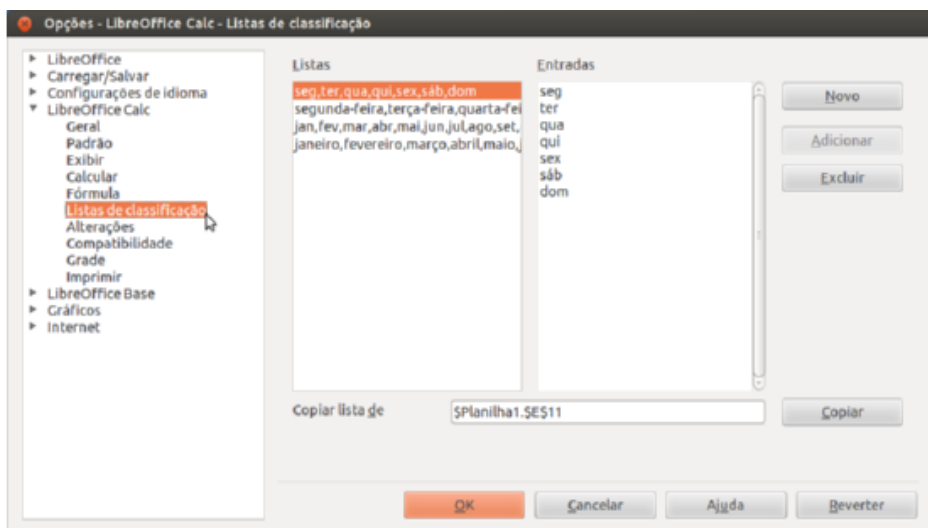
Opções - LibreOffice Calc - Listas de classificação

LibreOffice
Carregar/Salvar
Configurações de idioma
LibreOffice Calc
Geral
Padrão
Exibir
Calcular
Fórmula
Listas de classificação
Alterações
Compatibilidade
Grade
Imprimir
LibreOffice Base
Gráficos
Internet

Listas
seg,ter,qua,qui,sex,sáb,dom
segunda-feira,terça-feira,quarta-fei
jan,fev,mar,abr,mai,jun,jul,ago,set,
janeiro,fevereiro,março,abril,maio,

Entradas
seg
ter
qua
qui
sex
sáb
dom

Novo
Adicionar
Excluir

Copiar lista de
$Planilha1.$E$11
Copiar

OK
Cancelar
Ajuda
Reverter